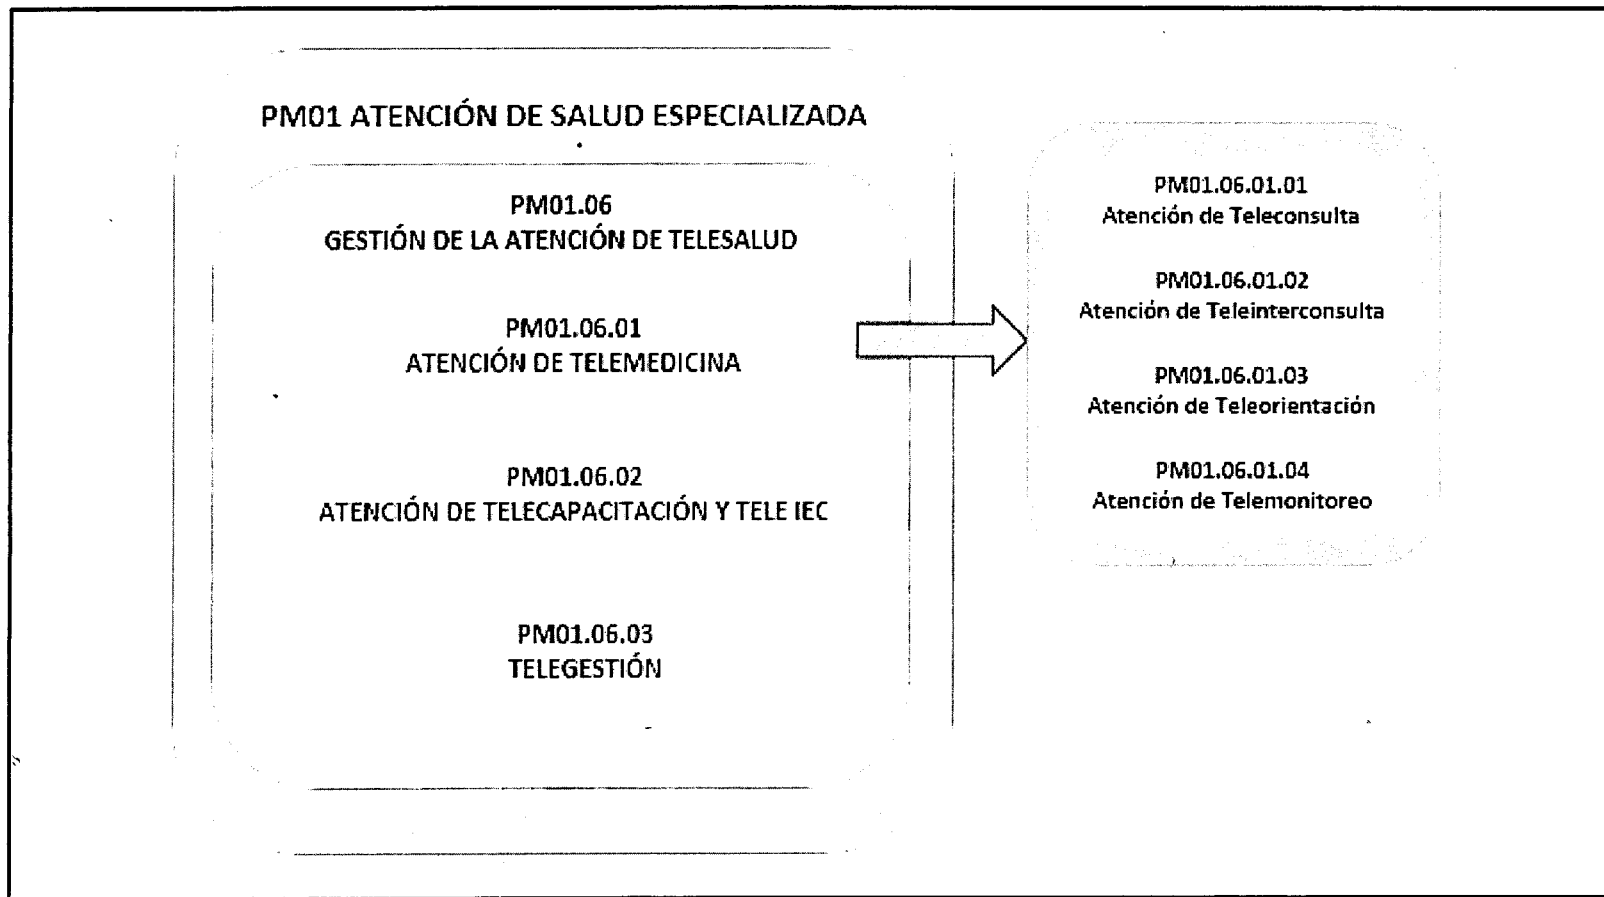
PM01 ATENCIÓN DE SALUD ESPECIALIZADA

PM01.06
GESTIÓN DE LA ATENCIÓN DE TELESALUD

PM01.06.01
ATENCIÓN DE TELEMEDICINA

PM01.06.02
ATENCIÓN DE TELECAPACITACIÓN Y TELE IEC

PM01.06.03
TELEGESTIÓN

PM01.06.01.01
Atención de Teleconsulta

PM01.06.01.02
Atención de Teleinterconsulta

PM01.06.01.03
Atención de Teleorientación

PM01.06.01.04
Atención de Telemonitoreo